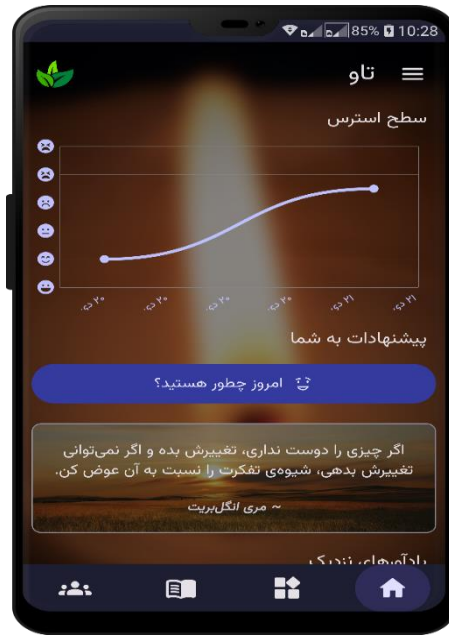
85% 10:28

تاو

سطح استرس

۲۰ دی
۲۰ دی
۲۰ دی
۲۰ دی
۲۱ دی
۲۱ دی

پیشنهادات به شما

امروز چطور هستید؟

اگر چیزی را دوست نداری، تغییرش بده و اگر نمی‌توانی تغییرش بدهی، شیوه‌ی تفکرت را نسبت به آن عوض کن.

~ مری انگل‌بریت

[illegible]